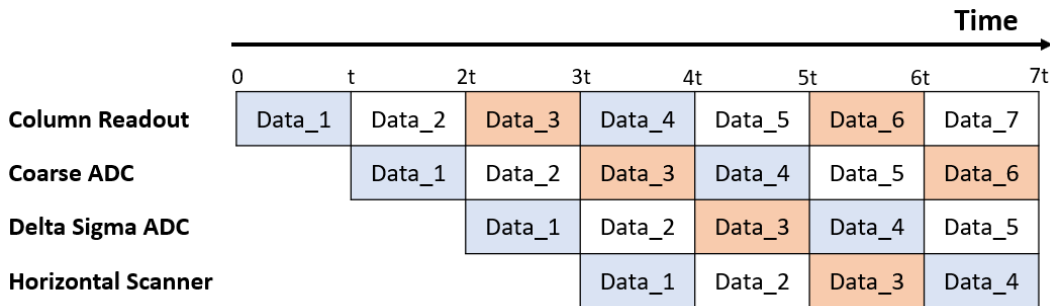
Time

| | 0 | t | 2t | 3t | 4t | 5t | 6t | 7t |
|---|---|---|---|---|---|---|---|---|
| **Column Readout** | Data_1 | Data_2 | Data_3 | Data_4 | Data_5 | Data_6 | Data_7 | |
| **Coarse ADC** | | Data_1 | Data_2 | Data_3 | Data_4 | Data_5 | Data_6 | |
| **Delta Sigma ADC** | | | Data_1 | Data_2 | Data_3 | Data_4 | Data_5 | |
| **Horizontal Scanner** | | | | Data_1 | Data_2 | Data_3 | Data_4 | |